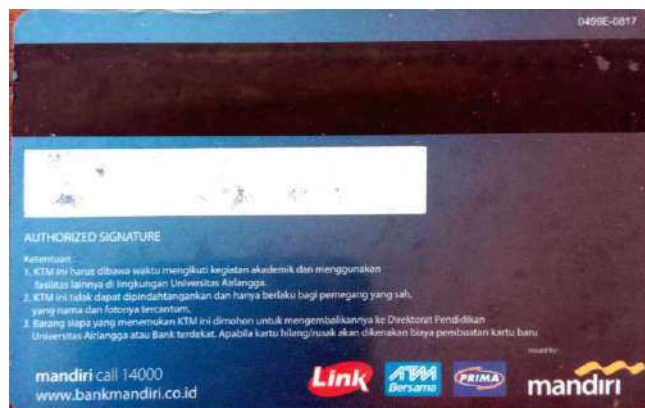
0499E-0817

AUTHORIZED SIGNATURE

Ketentuan:
1. KTM ini harus dibawa waktu mengikuti kegiatan akademik dan menggunakan fasilitas lainnya di lingkungan Universitas Airlangga.
2. KTM ini tidak dapat dipindahtangankan dan hanya berlaku bagi pemegang yang sah, yang nama dan fotonya tercantum.
3. Barang siapa yang menemukan KTM ini dimohon untuk mengembalikannya ke Direktorat Pendidikan Universitas Airlangga atau Bank terdekat. Apabila kartu hilang/rusak akan dikenakan biaya pembuatan kartu baru.

mandiri call 14000
www.bankmandiri.co.id

Link
ATM Bersama
PRIMA
Issued by:
mandiri